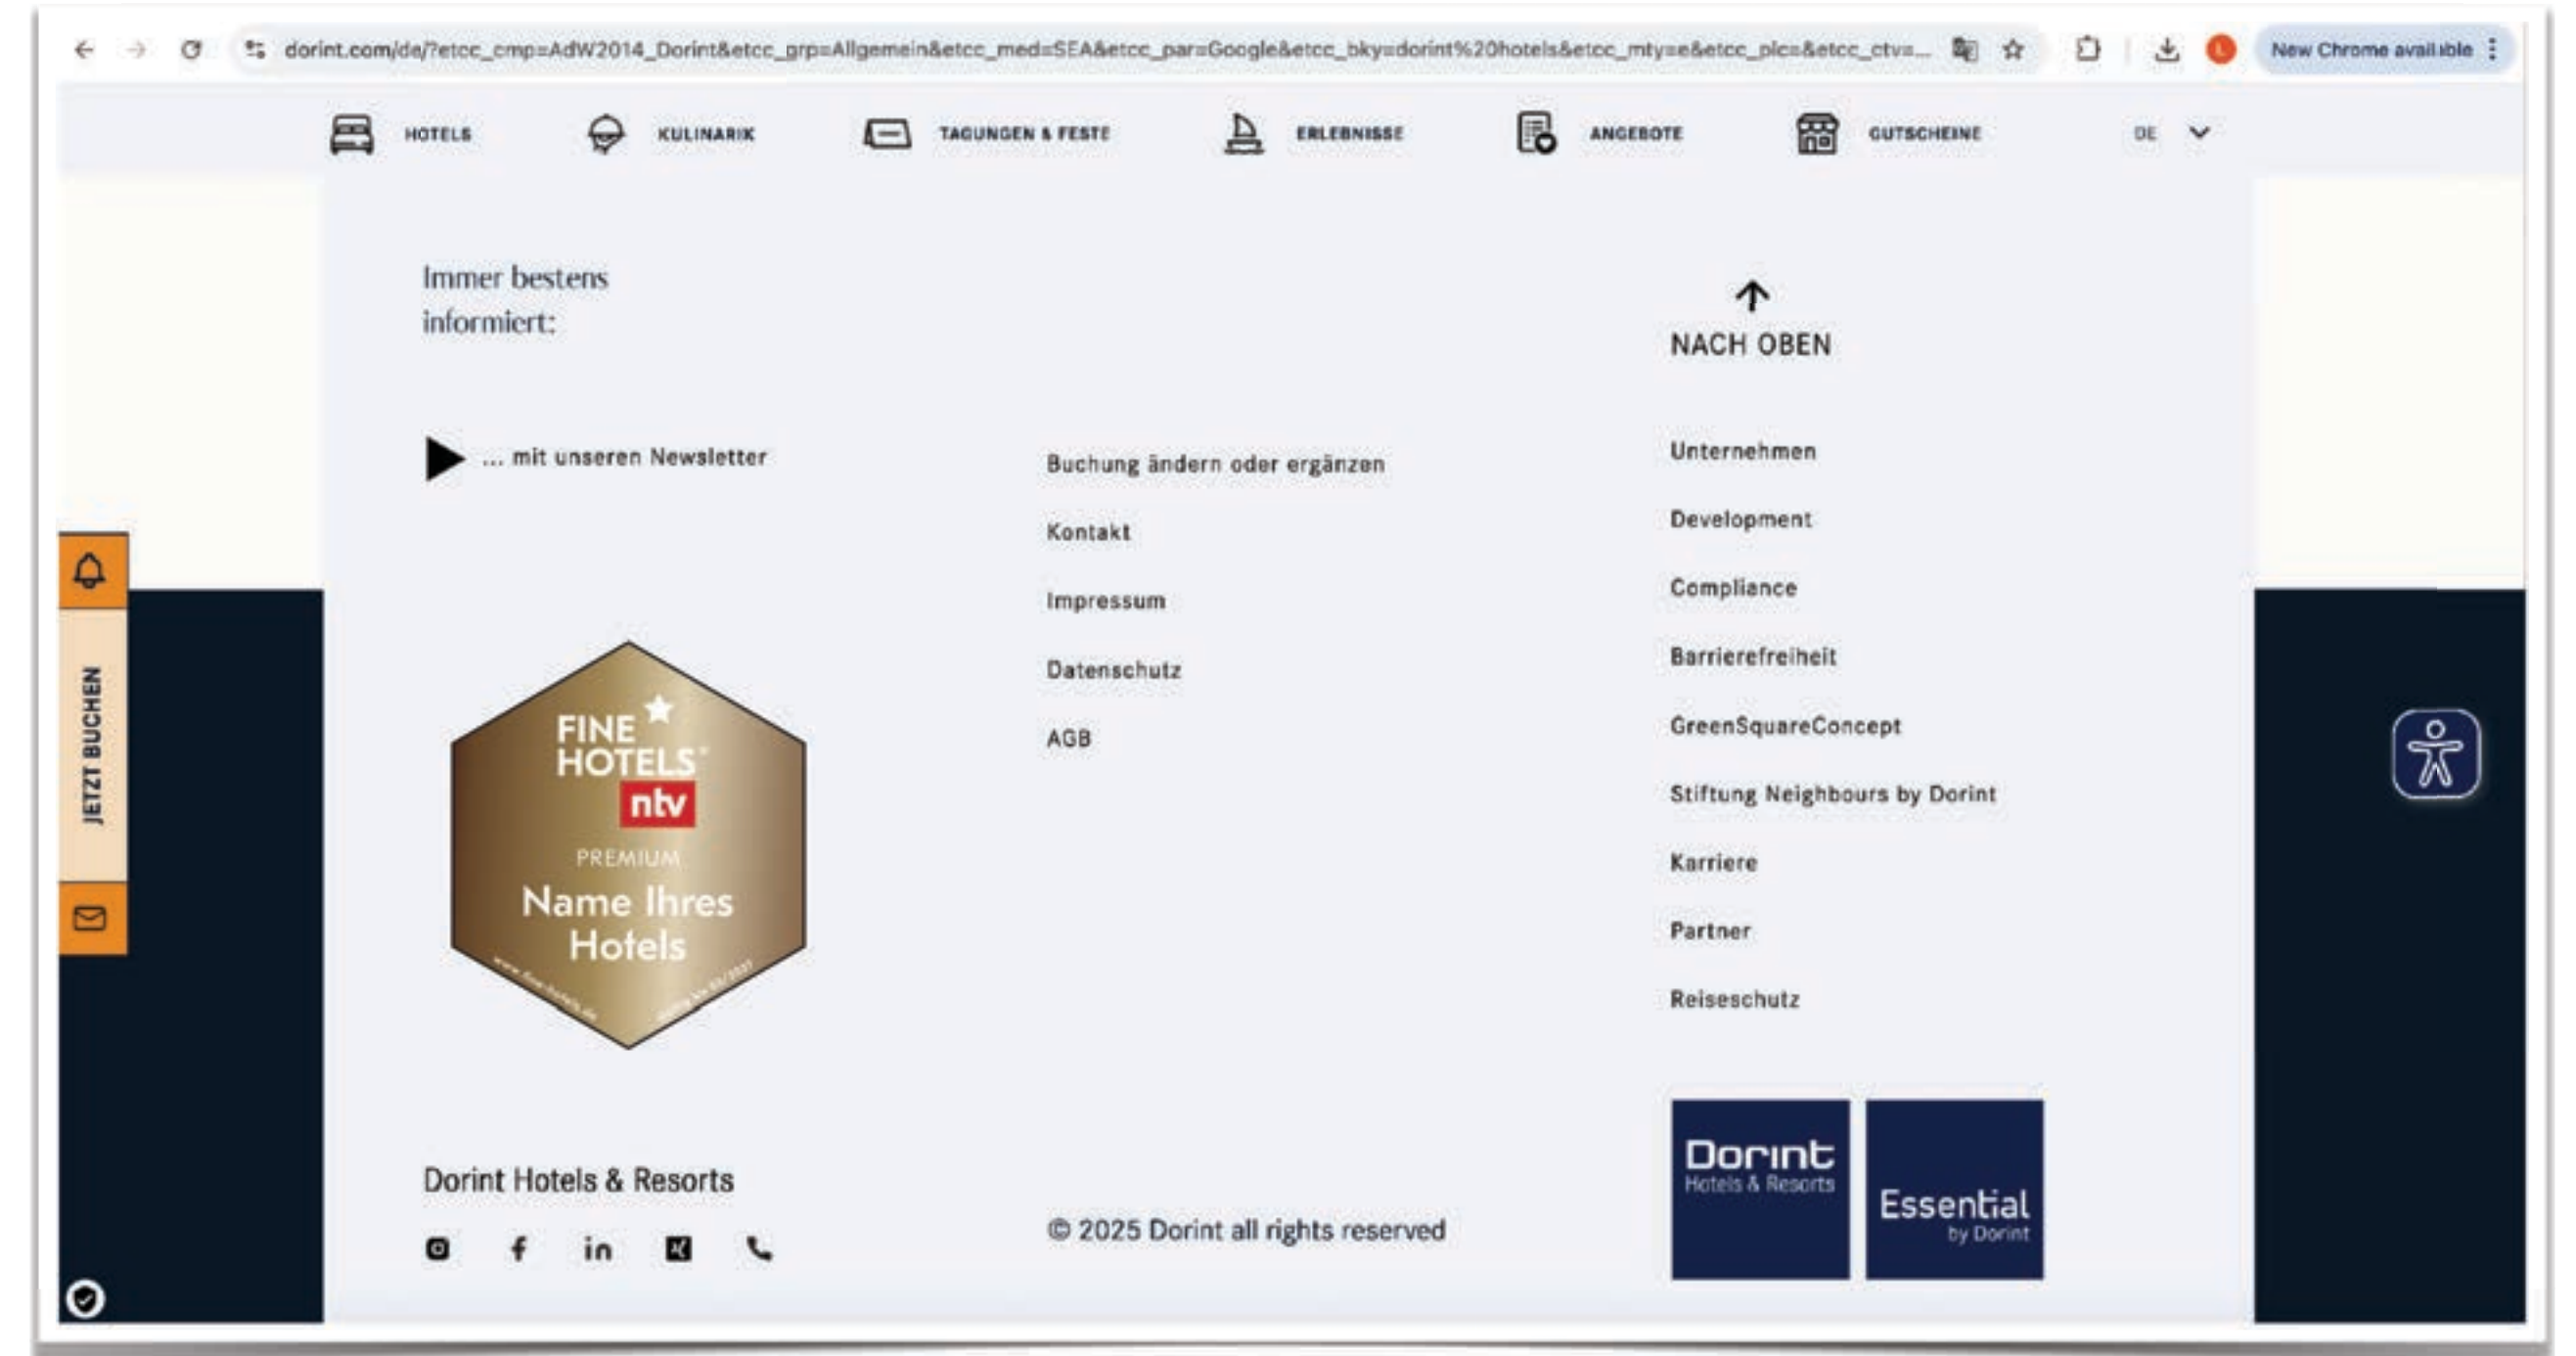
dorint.com/de/?etcc_cmp=AdW2014_Dorint&etcc_grp=Allgemein&etcc_med=SEA&etcc_par=Google&etcc_bky=dorint%20hotels&etcc_mty=e&etcc_plc=&etcc_ctv=...

New Chrome available

HOTELS KULINARIK TAGUNGEN & FESTE ERLEBNISSE ANGEBOTE GUTSCHEINE DE

Immer bestens informiert:

... mit unseren Newsletter

NACH OBEN

Buchung ändern oder ergänzen

Kontakt

Impressum

Datenschutz

AGB

Unternehmen

Development

Compliance

Barrierefreiheit

GreenSquareConcept

Stiftung Neighbours by Dorint

Karriere

Partner

Reiseschutz

JETZT BUCHEN

FINE HOTELS ntv PREMIUM Name Ihres Hotels

Dorint Hotels & Resorts

© 2025 Dorint all rights reserved

Dorint Hotels & Resorts

Essential by Dorint